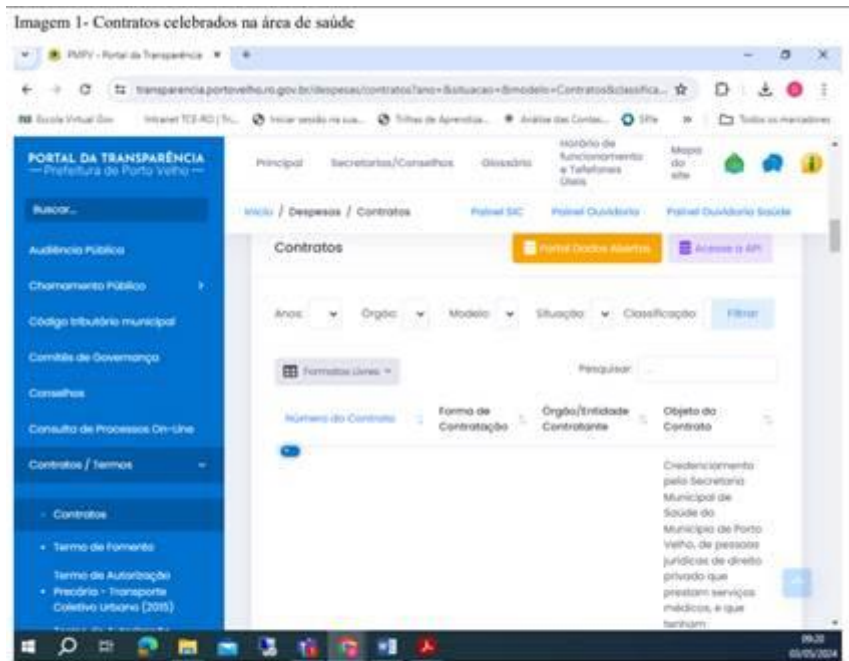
Imagem 1- Contratos celebrados na área de saúde

PMPV - Portal da Transparência

transparencia.portovelho.ro.gov.br/despesas/contratos?ano=&situacao=&modelo=Contratos&classifica...

Escola Virtual Gov | Intranet TCE-RO | Tr... | Iniciar sessão na sua... | Trilhas de Aprendiza... | Análise das Contas... | SPe | Todos os marcadores

PORTAL DA TRANSPARÊNCIA
— Prefeitura de Porto Velho —

Principal | Secretarias/Conselhos | Glossário | Horário de funcionamento e Telefones Úteis | Mapa do site

Buscar...

Início / Despesas / Contratos | Painel SIC | Painel Ouvidoria | Painel Ouvidoria Saúde

Audiência Pública

Chamamento Público

Código tributário municipal

Comitês de Governança

Conselhos

Consulta de Processos On-Line

Contratos / Termos

- Contratos

- Termo de Fomento

Termo de Autorização
- Precário - Transporte Coletivo Urbano (2015)

Contratos

Portal Dados Abertos | Acesso a API

Anos | Órgão | Modelo | Situação | Classificação | Filtrar

Formatos Livres

Pesquisar:

| Número do Contrato | Forma de Contratação | Órgão/Entidade Contratante | Objeto do Contrato |
|---|---|---|---|
| | | | Credenciamento pela Secretaria Municipal de Saúde do Município de Porto Velho, de pessoas jurídicas de direito privado que prestam serviços médicos, e que tenham |

09:20
03/05/2024